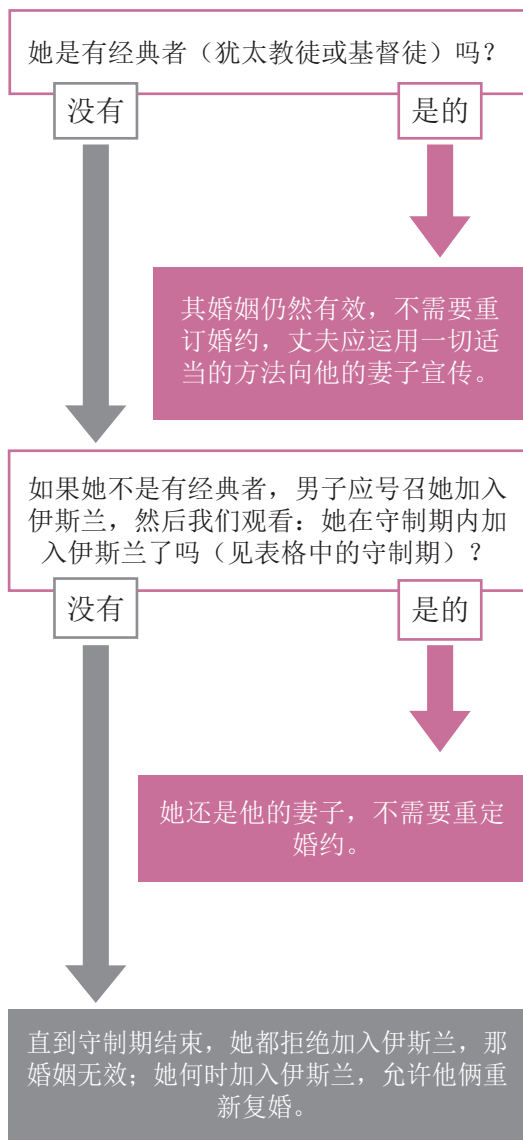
她是有经典者（犹太教徒或基督徒）吗？

没有

是的

其婚姻仍然有效，不需要重订婚约，丈夫应运用一切适当的方法向他的妻子宣传。

如果她不是有经典者，男子应号召她加入伊斯兰，然后我们观看：她在守制期内加入伊斯兰了吗（见表格中的守制期）？

没有

是的

她还是他的妻子，不需要重定婚约。

直到守制期结束，她都拒绝加入伊斯兰，那婚姻无效；她何时加入伊斯兰，允许他俩重新复婚。